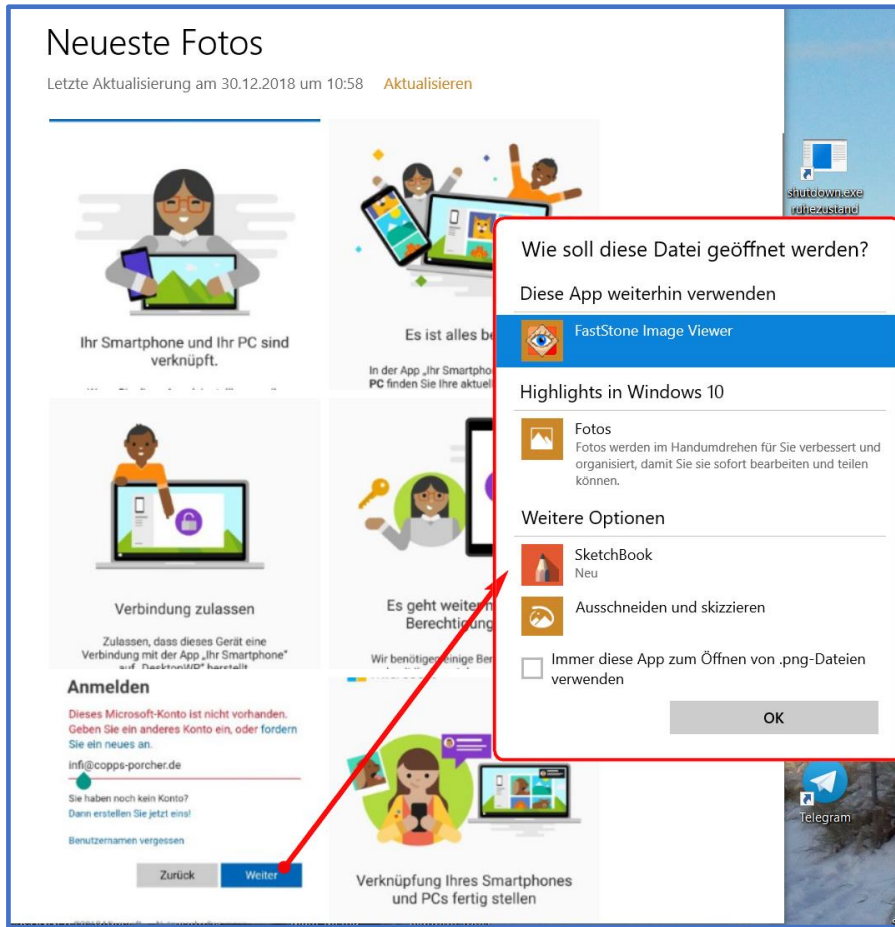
Neueste Fotos

Letzte Aktualisierung am 30.12.2018 um 10:58 Aktualisieren

Ihr Smartphone und Ihr PC sind verknüpft.

Es ist alles be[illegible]

In der App „Ihr Smartpho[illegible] PC finden Sie Ihre aktuell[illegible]

Verbindung zulassen

Zulassen, dass dieses Gerät eine Verbindung mit der App „Ihr Smartphone" auf „DesktopWP" herstellt

Es geht weiter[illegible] Berechtigu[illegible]

Wir benötigen einige Ber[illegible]

Anmelden

Dieses Microsoft-Konto ist nicht vorhanden. Geben Sie ein anderes Konto ein, oder fordern Sie ein neues an.

infi@copps-porcher.de

Sie haben noch kein Konto?
Dann erstellen Sie jetzt eins!

Benutzernamen vergessen

Zurück Weiter

Verknüpfung Ihres Smartphones und PCs fertig stellen

shutdown.exe ruhezustand

Telegram

Wie soll diese Datei geöffnet werden?

Diese App weiterhin verwenden

FastStone Image Viewer

Highlights in Windows 10

Fotos
Fotos werden im Handumdrehen für Sie verbessert und organisiert, damit Sie sie sofort bearbeiten und teilen können.

Weitere Optionen

SketchBook
Neu

Ausschneiden und skizzieren

Immer diese App zum Öffnen von .png-Dateien verwenden

OK